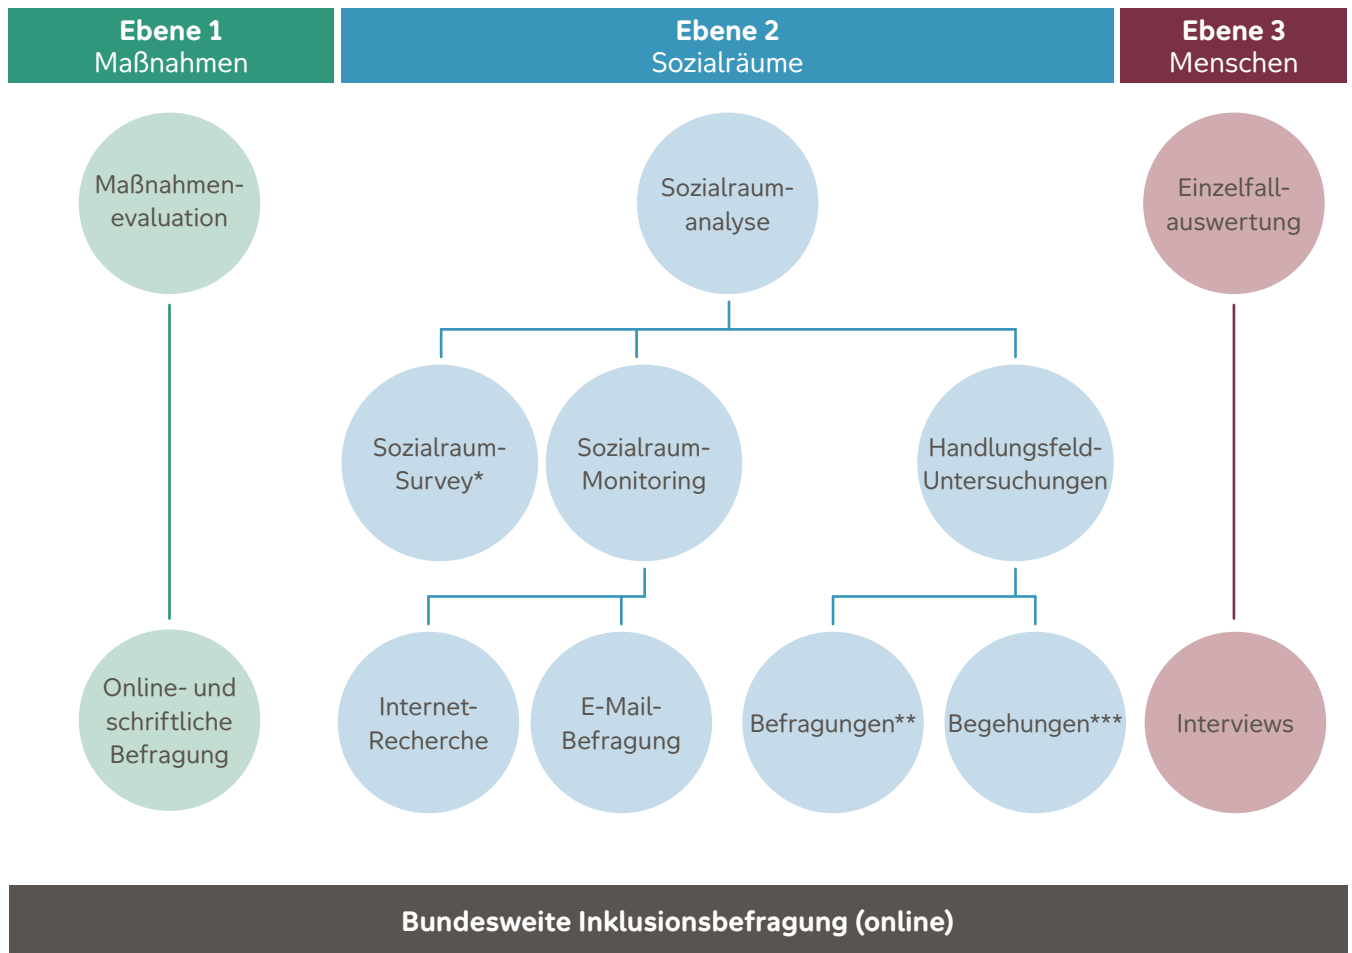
Ebene 1
Maßnahmen

Ebene 2
Sozialräume

Ebene 3
Menschen

Maßnahmenevaluation

Sozialraumanalyse

Einzelfallauswertung

Sozialraum-Survey*

Sozialraum-Monitoring

Handlungsfeld-Untersuchungen

Online- und schriftliche Befragung

Internet-Recherche

E-Mail-Befragung

Befragungen**

Begehungen***

Interviews

Bundesweite Inklusionsbefragung (online)